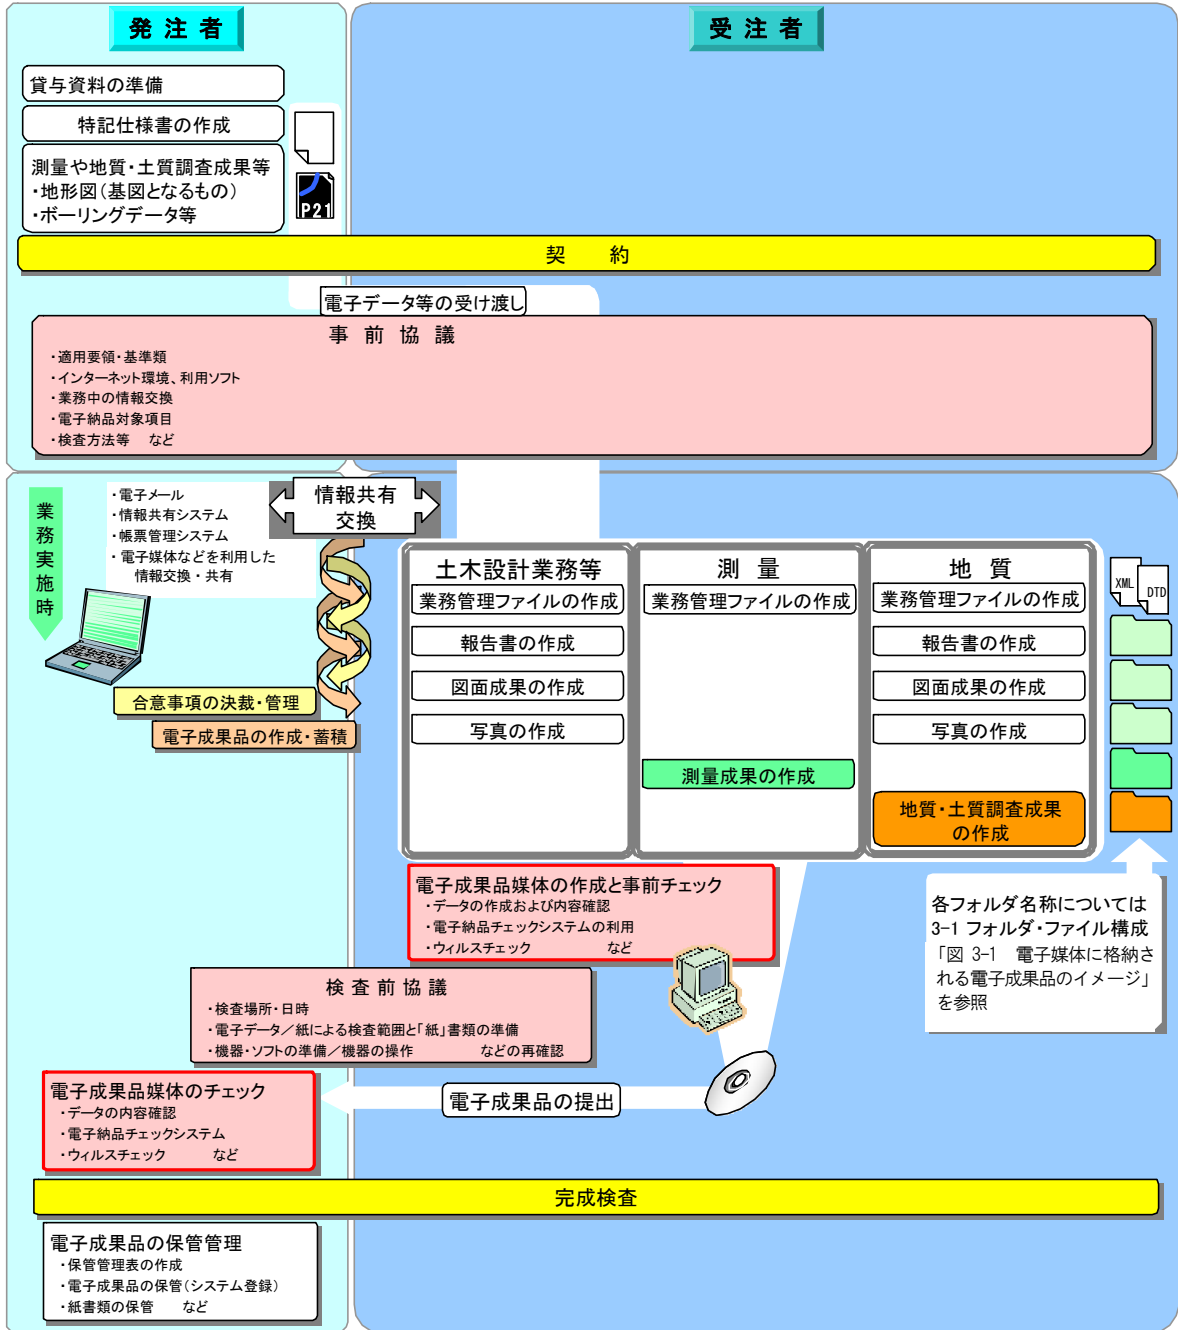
発 注 者

受 注 者

貸与資料の準備

特記仕様書の作成

測量や地質･土質調査成果等
･地形図(基図となるもの)
･ボーリングデータ等

P21

契　　約

電子データ等の受け渡し

事 前 協 議
･適用要領･基準類
･インターネット環境、利用ソフト
･業務中の情報交換
･電子納品対象項目
･検査方法等　など

業務実施時

･電子メール
･情報共有システム
･帳票管理システム
･電子媒体などを利用した
　情報交換・共有

情報共有
交換

合意事項の決裁･管理

電子成果品の作成･蓄積

土木設計業務等
業務管理ファイルの作成
報告書の作成
図面成果の作成
写真の作成

測　量
業務管理ファイルの作成
測量成果の作成

地　質
業務管理ファイルの作成
報告書の作成
図面成果の作成
写真の作成
地質･土質調査成果の作成

XML
DTD

電子成果品媒体の作成と事前チェック
･データの作成および内容確認
･電子納品チェックシステムの利用
･ウィルスチェック　　　　など

各フォルダ名称については3-1 フォルダ･ファイル構成「図 3-1　電子媒体に格納される電子成果品のイメージ」を参照

検 査 前 協 議
･検査場所･日時
･電子データ／紙による検査範囲と｢紙｣書類の準備
･機器･ソフトの準備／機器の操作　　　　などの再確認

電子成果品媒体のチェック
･データの内容確認
･電子納品チェックシステム
･ウィルスチェック　　　など

電子成果品の提出

完成検査

電子成果品の保管管理
･保管管理表の作成
･電子成果品の保管(システム登録)
･紙書類の保管　　など